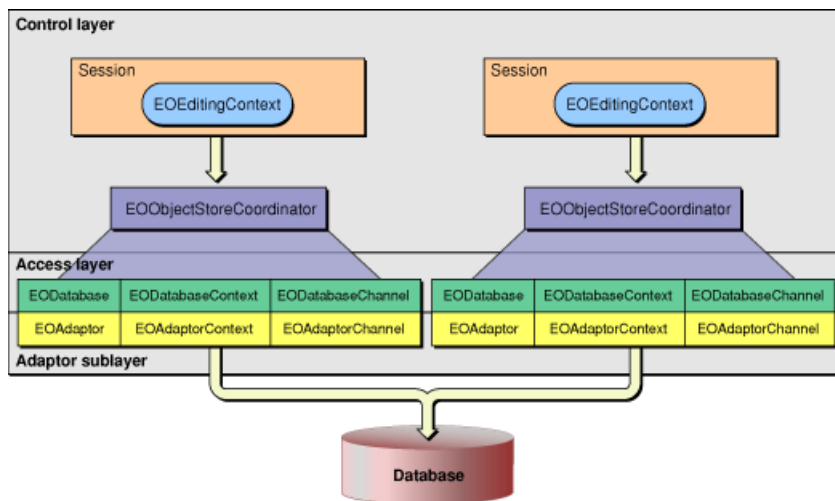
Control layer

Session

EOEditingContext

EOObjectStoreCoordinator

Session

EOEditingContext

EOObjectStoreCoordinator

Access layer

| EODatabase | EODatabaseContext | EODatabaseChannel |
|---|---|---|
| EOAdaptor | EOAdaptorContext | EOAdaptorChannel |

| EODatabase | EODatabaseContext | EODatabaseChannel |
|---|---|---|
| EOAdaptor | EOAdaptorContext | EOAdaptorChannel |

Adaptor sublayer

Database